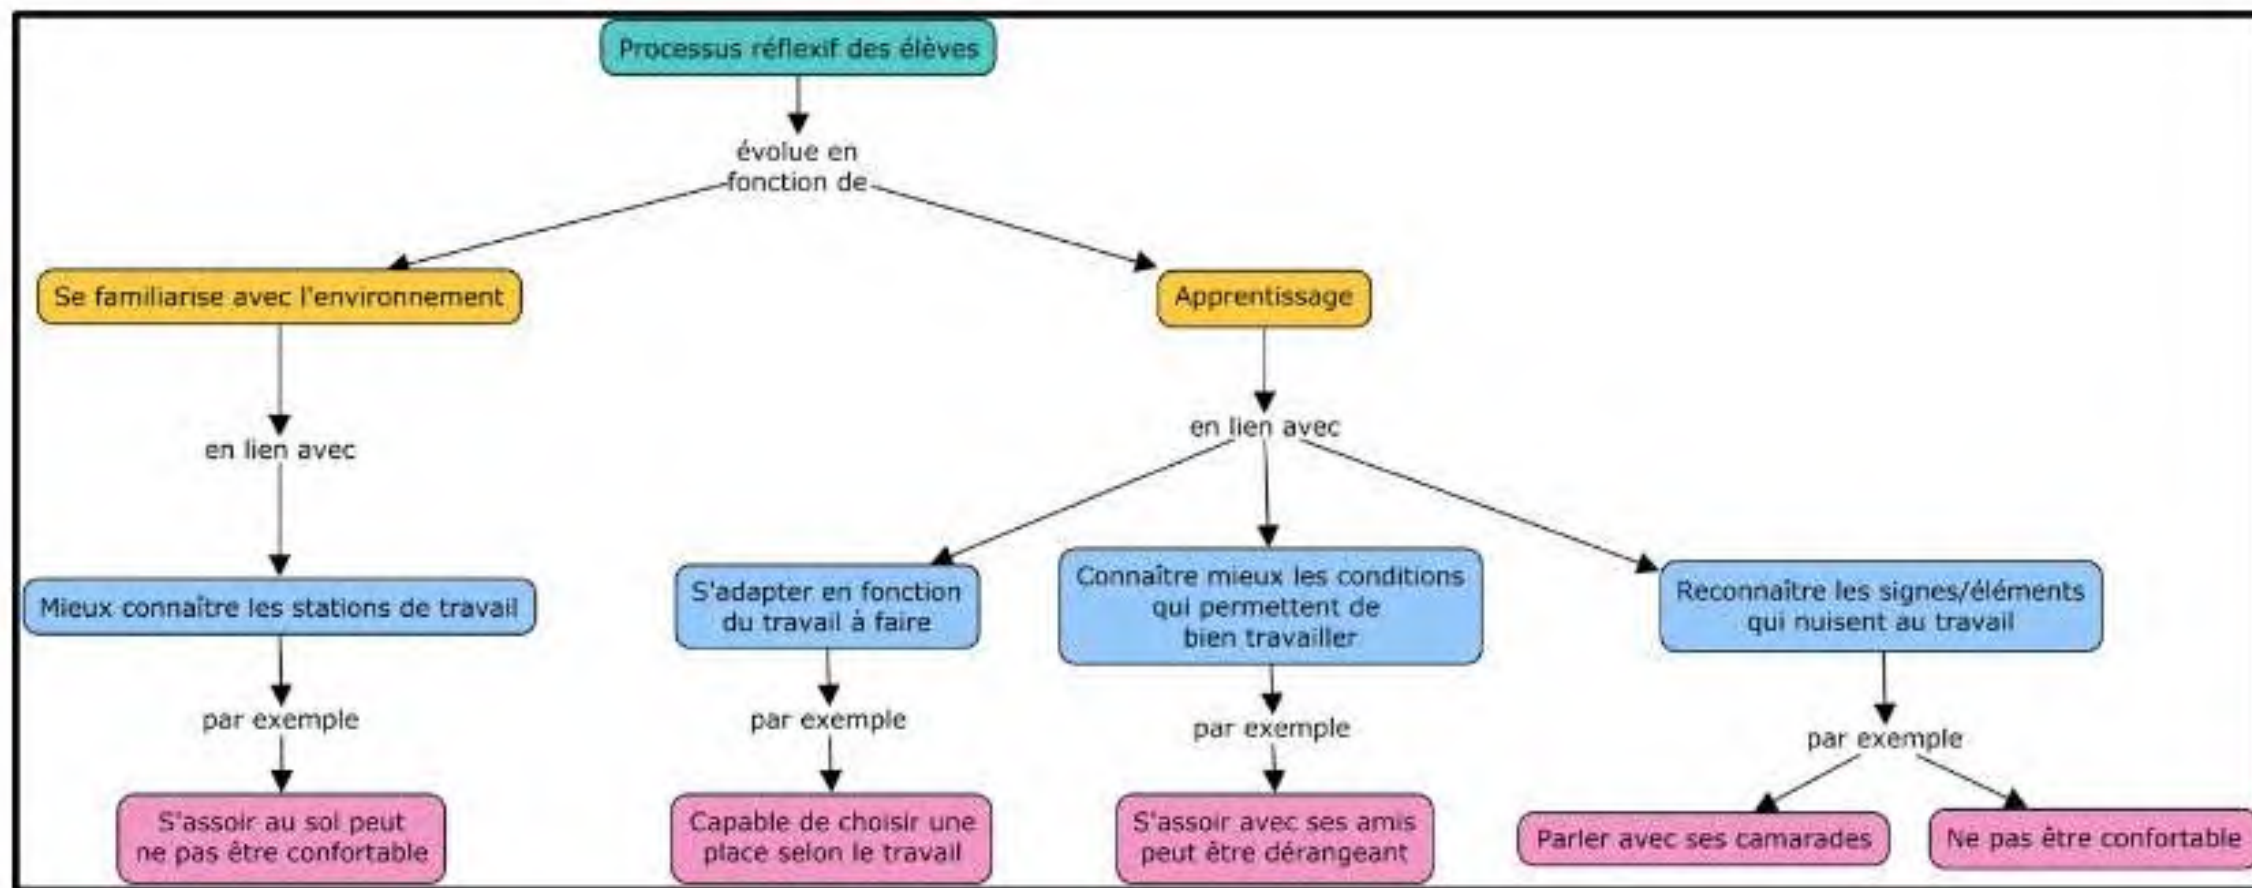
Processus réflexif des élèves

évolue en fonction de

Se familiarise avec l'environnement

Apprentissage

en lien avec

Mieux connaître les stations de travail

par exemple

S'assoir au sol peut ne pas être confortable

en lien avec

S'adapter en fonction du travail à faire

par exemple

Capable de choisir une place selon le travail

Connaître mieux les conditions qui permettent de bien travailler

par exemple

S'assoir avec ses amis peut être dérangeant

Reconnaître les signes/éléments qui nuisent au travail

par exemple

Parler avec ses camarades

Ne pas être confortable